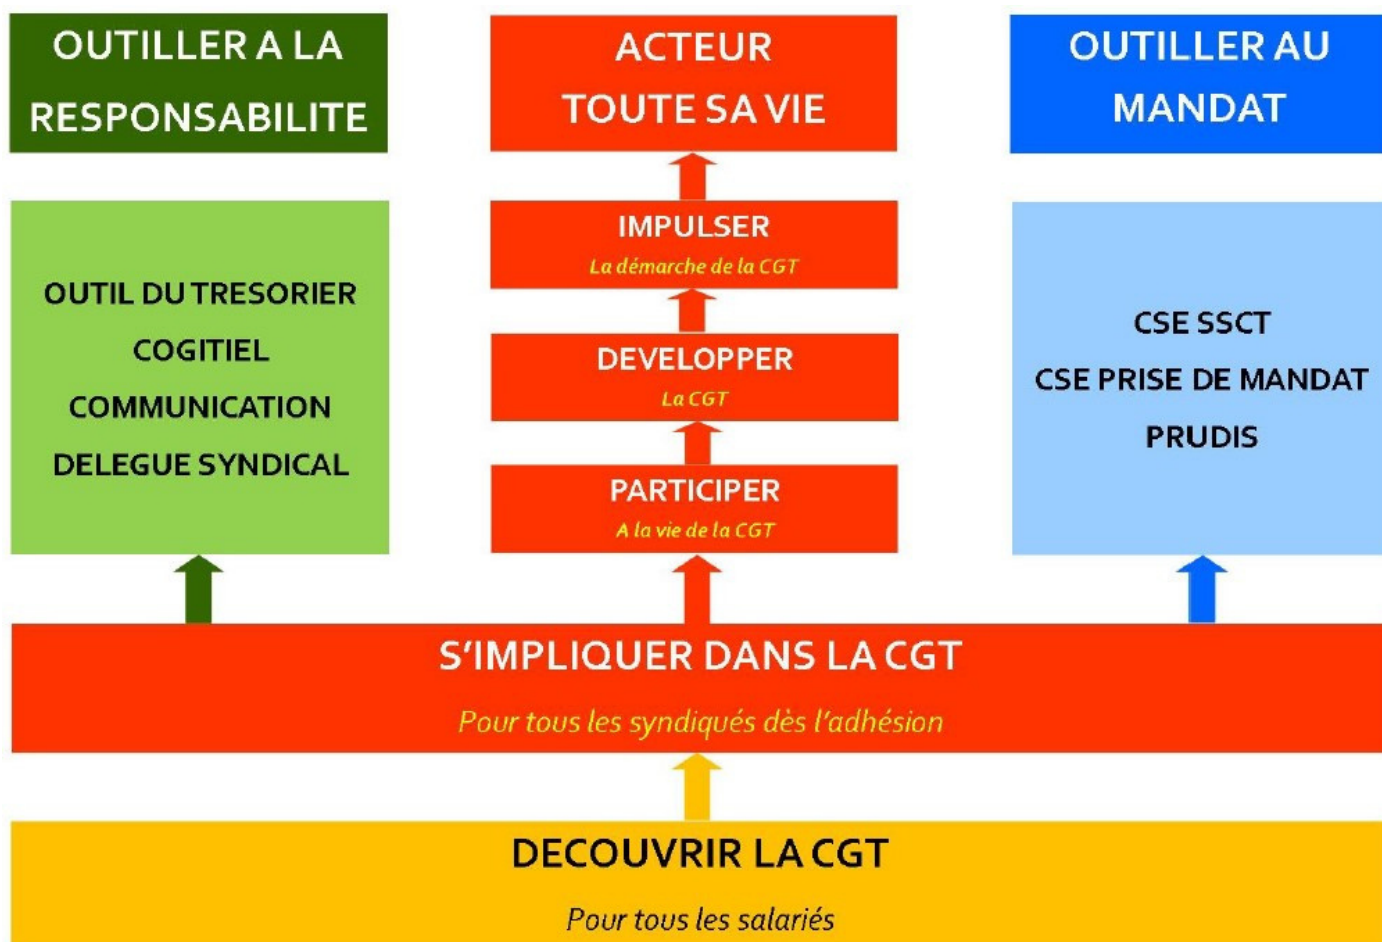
OUTILLER A LA RESPONSABILITE

ACTEUR TOUTE SA VIE

OUTILLER AU MANDAT

OUTIL DU TRESORIER
COGITIEL
COMMUNICATION
DELEGUE SYNDICAL

IMPULSER
La démarche de la CGT

DEVELOPPER
La CGT

PARTICIPER
A la vie de la CGT

CSE SSCT
CSE PRISE DE MANDAT
PRUDIS

S'IMPLIQUER DANS LA CGT
Pour tous les syndiqués dès l'adhésion

DECOUVRIR LA CGT
Pour tous les salariés